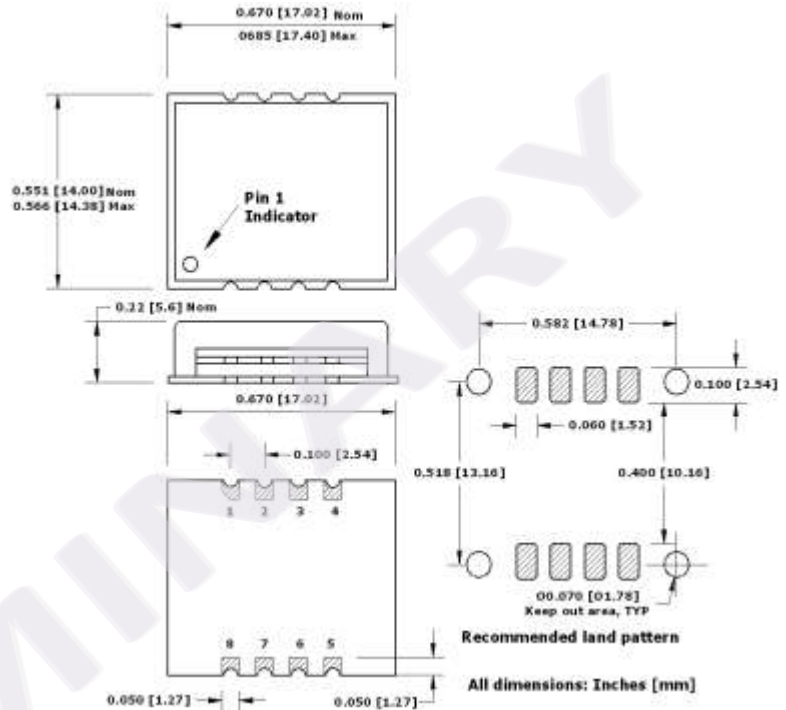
0.670 [17.02] Nom
0685 [17.40] Max

0.551 [14.00] Nom
0.566 [14.38] Max

Pin 1
Indicator

0.22 [5.6] Nom

0.670 [17.02]

0.582 [14.78]

0.100 [2.54]

0.060 [1.52]

0.100 [2.54]

0.518 [13.16]

0.400 [10.16]

1 2 3 4

O0.070 [O1.78]
Keep out area, TYP

Recommended land pattern

8 7 6 5

0.050 [1.27]

0.050 [1.27]

All dimensions: Inches [mm]

PRELIMINARY